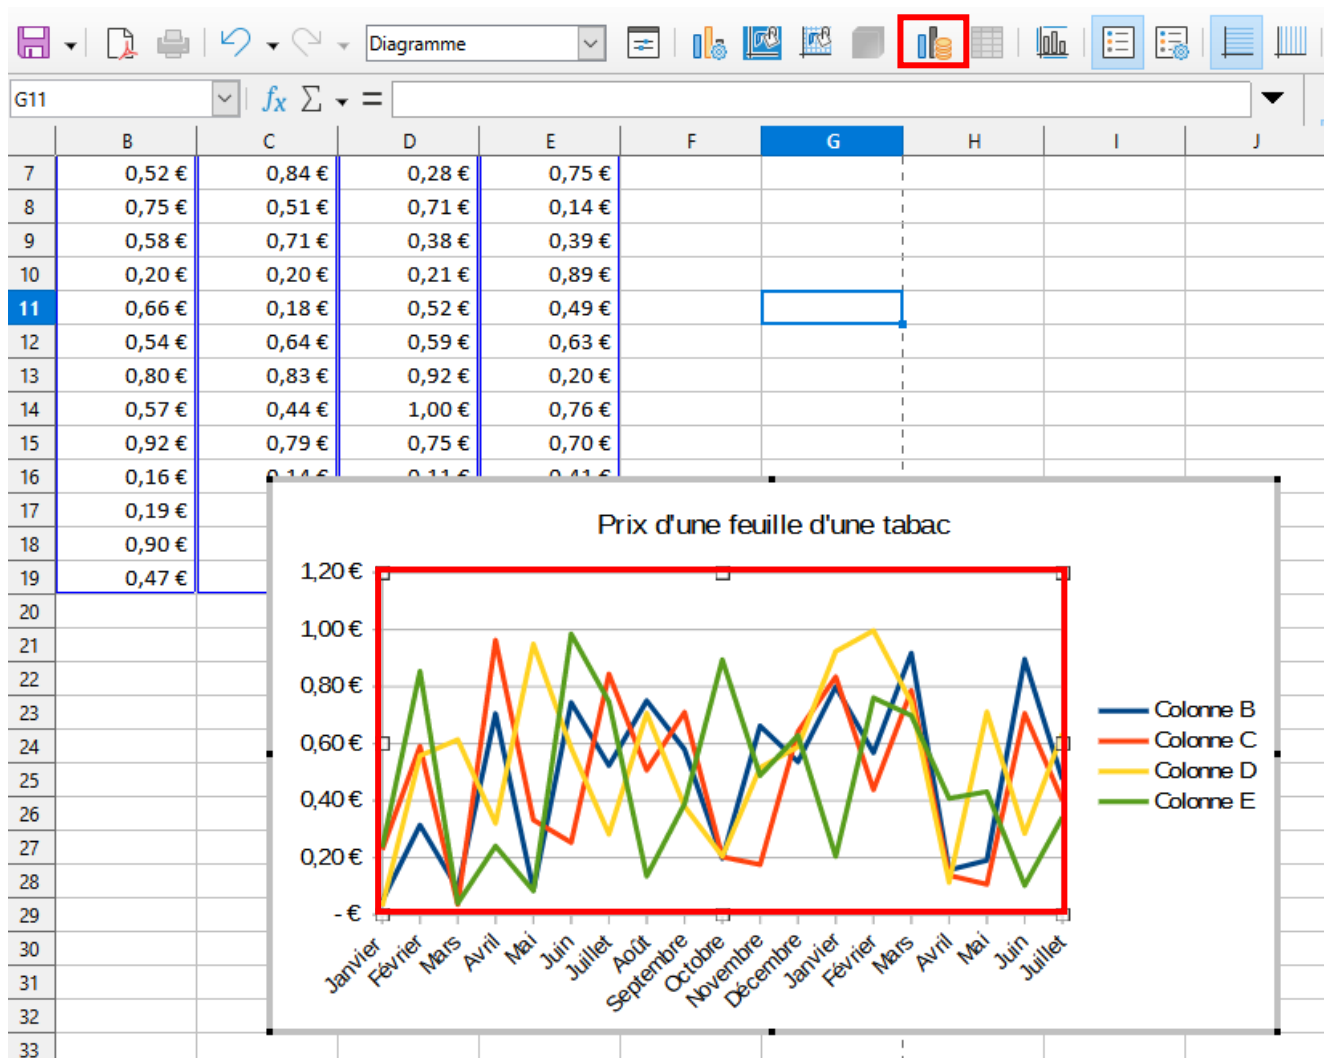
Diagramme

G11

$f x$ $\Sigma$ =

|  | B | C | D | E | F | G | H | I | J |
|---|---|---|---|---|---|---|---|---|---|
| 7 | 0,52 € | 0,84 € | 0,28 € | 0,75 € |  |  |  |  |  |
| 8 | 0,75 € | 0,51 € | 0,71 € | 0,14 € |  |  |  |  |  |
| 9 | 0,58 € | 0,71 € | 0,38 € | 0,39 € |  |  |  |  |  |
| 10 | 0,20 € | 0,20 € | 0,21 € | 0,89 € |  |  |  |  |  |
| 11 | 0,66 € | 0,18 € | 0,52 € | 0,49 € |  |  |  |  |  |
| 12 | 0,54 € | 0,64 € | 0,59 € | 0,63 € |  |  |  |  |  |
| 13 | 0,80 € | 0,83 € | 0,92 € | 0,20 € |  |  |  |  |  |
| 14 | 0,57 € | 0,44 € | 1,00 € | 0,76 € |  |  |  |  |  |
| 15 | 0,92 € | 0,79 € | 0,75 € | 0,70 € |  |  |  |  |  |
| 16 | 0,16 € | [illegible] | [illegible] | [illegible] |  |  |  |  |  |
| 17 | 0,19 € |  |  |  |  |  |  |  |  |
| 18 | 0,90 € |  |  |  |  |  |  |  |  |
| 19 | 0,47 € |  |  |  |  |  |  |  |  |
| 20 |  |  |  |  |  |  |  |  |  |
| 21 |  |  |  |  |  |  |  |  |  |
| 22 |  |  |  |  |  |  |  |  |  |
| 23 |  |  |  |  |  |  |  |  |  |
| 24 |  |  |  |  |  |  |  |  |  |
| 25 |  |  |  |  |  |  |  |  |  |
| 26 |  |  |  |  |  |  |  |  |  |
| 27 |  |  |  |  |  |  |  |  |  |
| 28 |  |  |  |  |  |  |  |  |  |
| 29 |  |  |  |  |  |  |  |  |  |
| 30 |  |  |  |  |  |  |  |  |  |
| 31 |  |  |  |  |  |  |  |  |  |
| 32 |  |  |  |  |  |  |  |  |  |
| 33 |  |  |  |  |  |  |  |  |  |

Prix d'une feuille d'une tabac

1,20 €
1,00 €
0,80 €
0,60 €
0,40 €
0,20 €
- €

Janvier Février Mars Avril Mai Juin Juillet Août Septembre Octobre Novembre Décembre Janvier Février Mars Avril Mai Juin Juillet

Colonne B
Colonne C
Colonne D
Colonne E